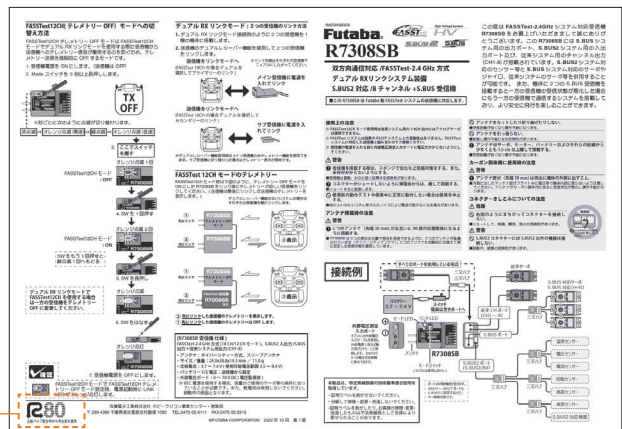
FASSTest12CH(テレメトリー OFF)モードへの切替え方法

TX OFF

デュアル RX リンクモード:2つの受信機のリンク方法

メイン受信機に電源を入れてリンク

サブ受信機に電源を入れてリンク

FASSTest 12CH モードのテレメトリー

Futaba. FASST HV

R7308SB

双方向通信対応 /FASSTest-2.4 GHz 方式
デュアル RX リンクシステム装備
S.BUS2 対応 /8 チャンネル +S.BUS 受信機

この度は FASSTest-2.4GHz システム対応受信機 R7308SB をお買い上げいただきまして誠にありがとうございます。

使用上の注意

警告

注意

アンテナの取扱い上の注意

コネクター差しこみについての注意

接続例

R7308SB

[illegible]

R80

双葉電子工業株式会社 ラジコン営業部
〒299-4395 千葉県長生郡長生村藪塚 1080 TEL.0475-32-6111 FAX.0475-32-2915

©FUTABA CORPORATION 2022 年 10 月 第 1 版